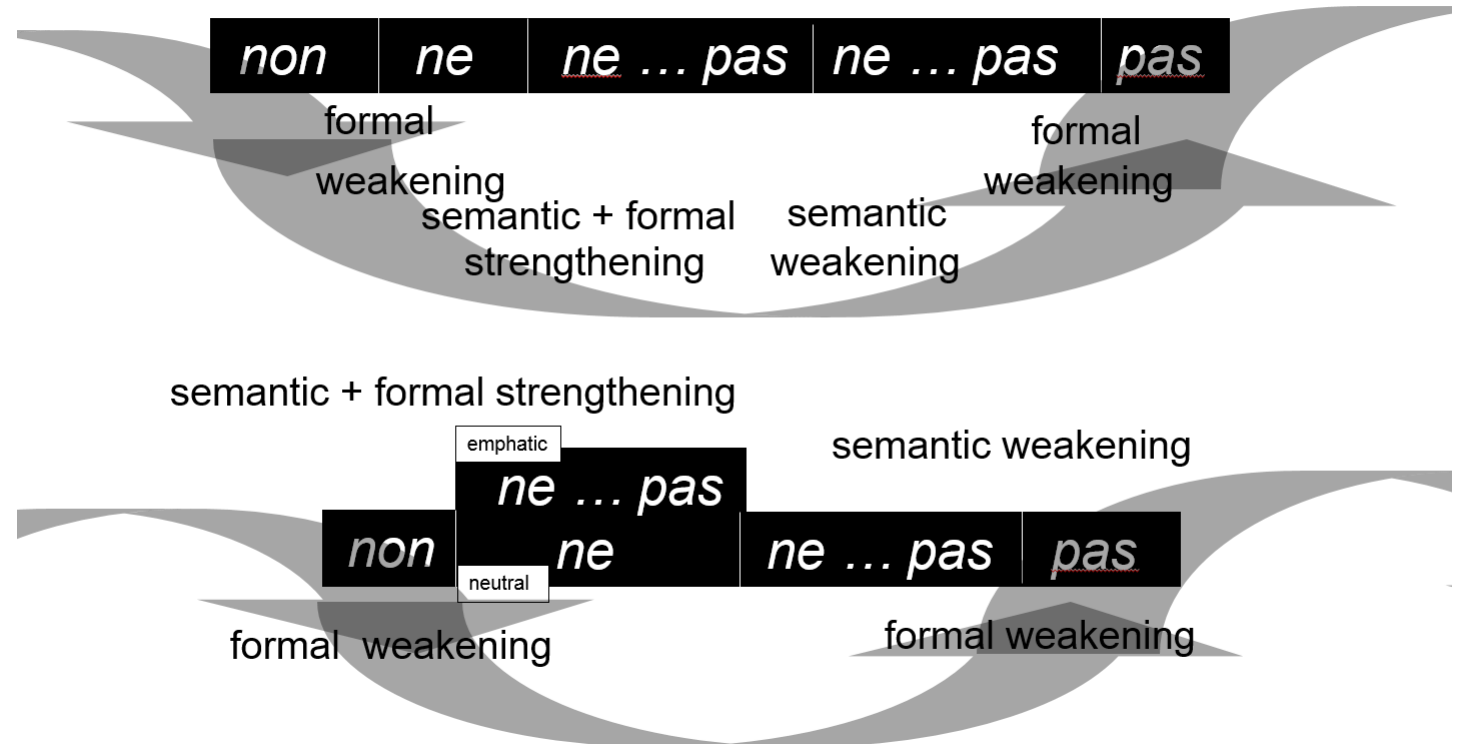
non | ne | ne … pas | ne … pas | pas

formal weakening

semantic + formal strengthening

semantic weakening

formal weakening

semantic + formal strengthening

emphatic

ne … pas

semantic weakening

non | ne | ne … pas | pas

neutral

formal weakening

formal weakening